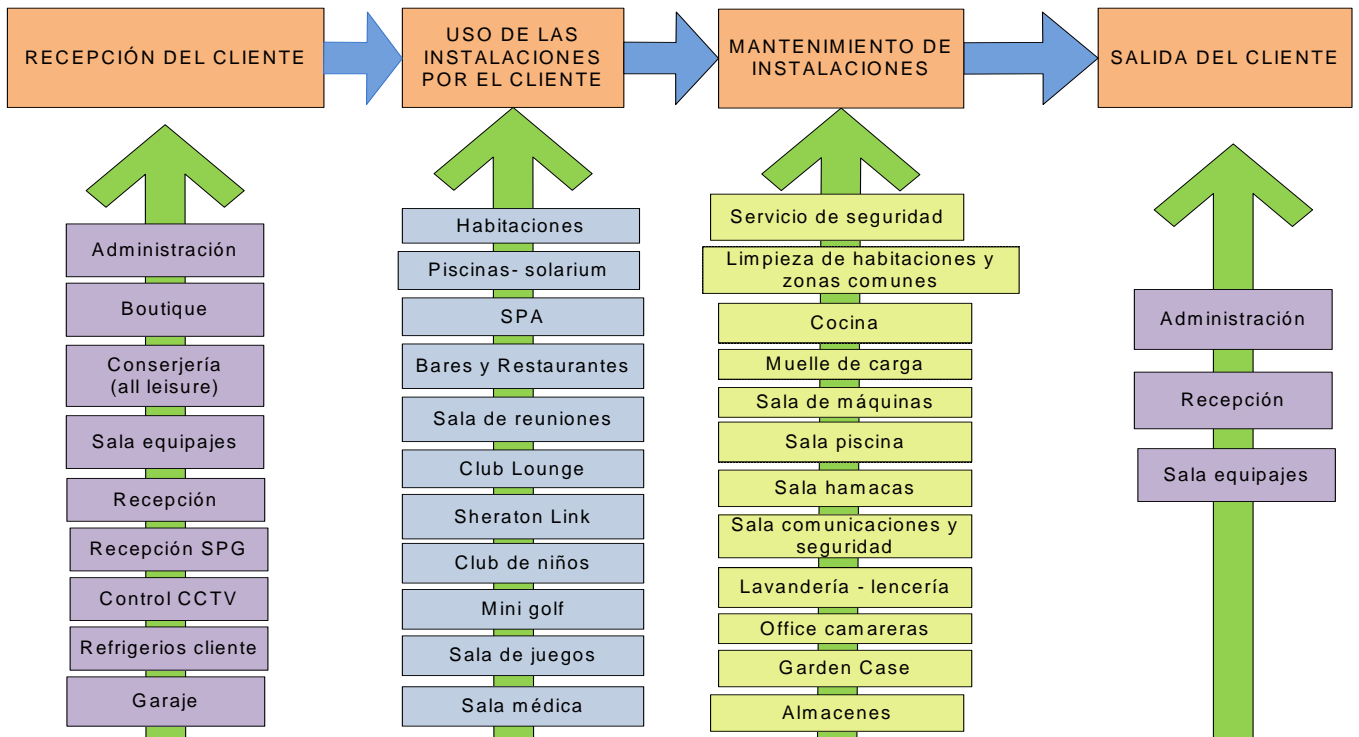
RECEPCIÓN DEL CLIENTE

USO DE LAS INSTALACIONES POR EL CLIENTE

MANTENIMIENTO DE INSTALACIONES

SALIDA DEL CLIENTE

Administración
Boutique
Conserjería (all leisure)
Sala equipajes
Recepción
Recepción SPG
Control CCTV
Refrigerios cliente
Garaje

Habitaciones
Piscinas- solarium
SPA
Bares y Restaurantes
Sala de reuniones
Club Lounge
Sheraton Link
Club de niños
Mini golf
Sala de juegos
Sala médica

Servicio de seguridad
Limpieza de habitaciones y zonas comunes
Cocina
Muelle de carga
Sala de máquinas
Sala piscina
Sala hamacas
Sala comunicaciones y seguridad
Lavandería - lencería
Office camareras
Garden Case
Almacenes

Administración
Recepción
Sala equipajes